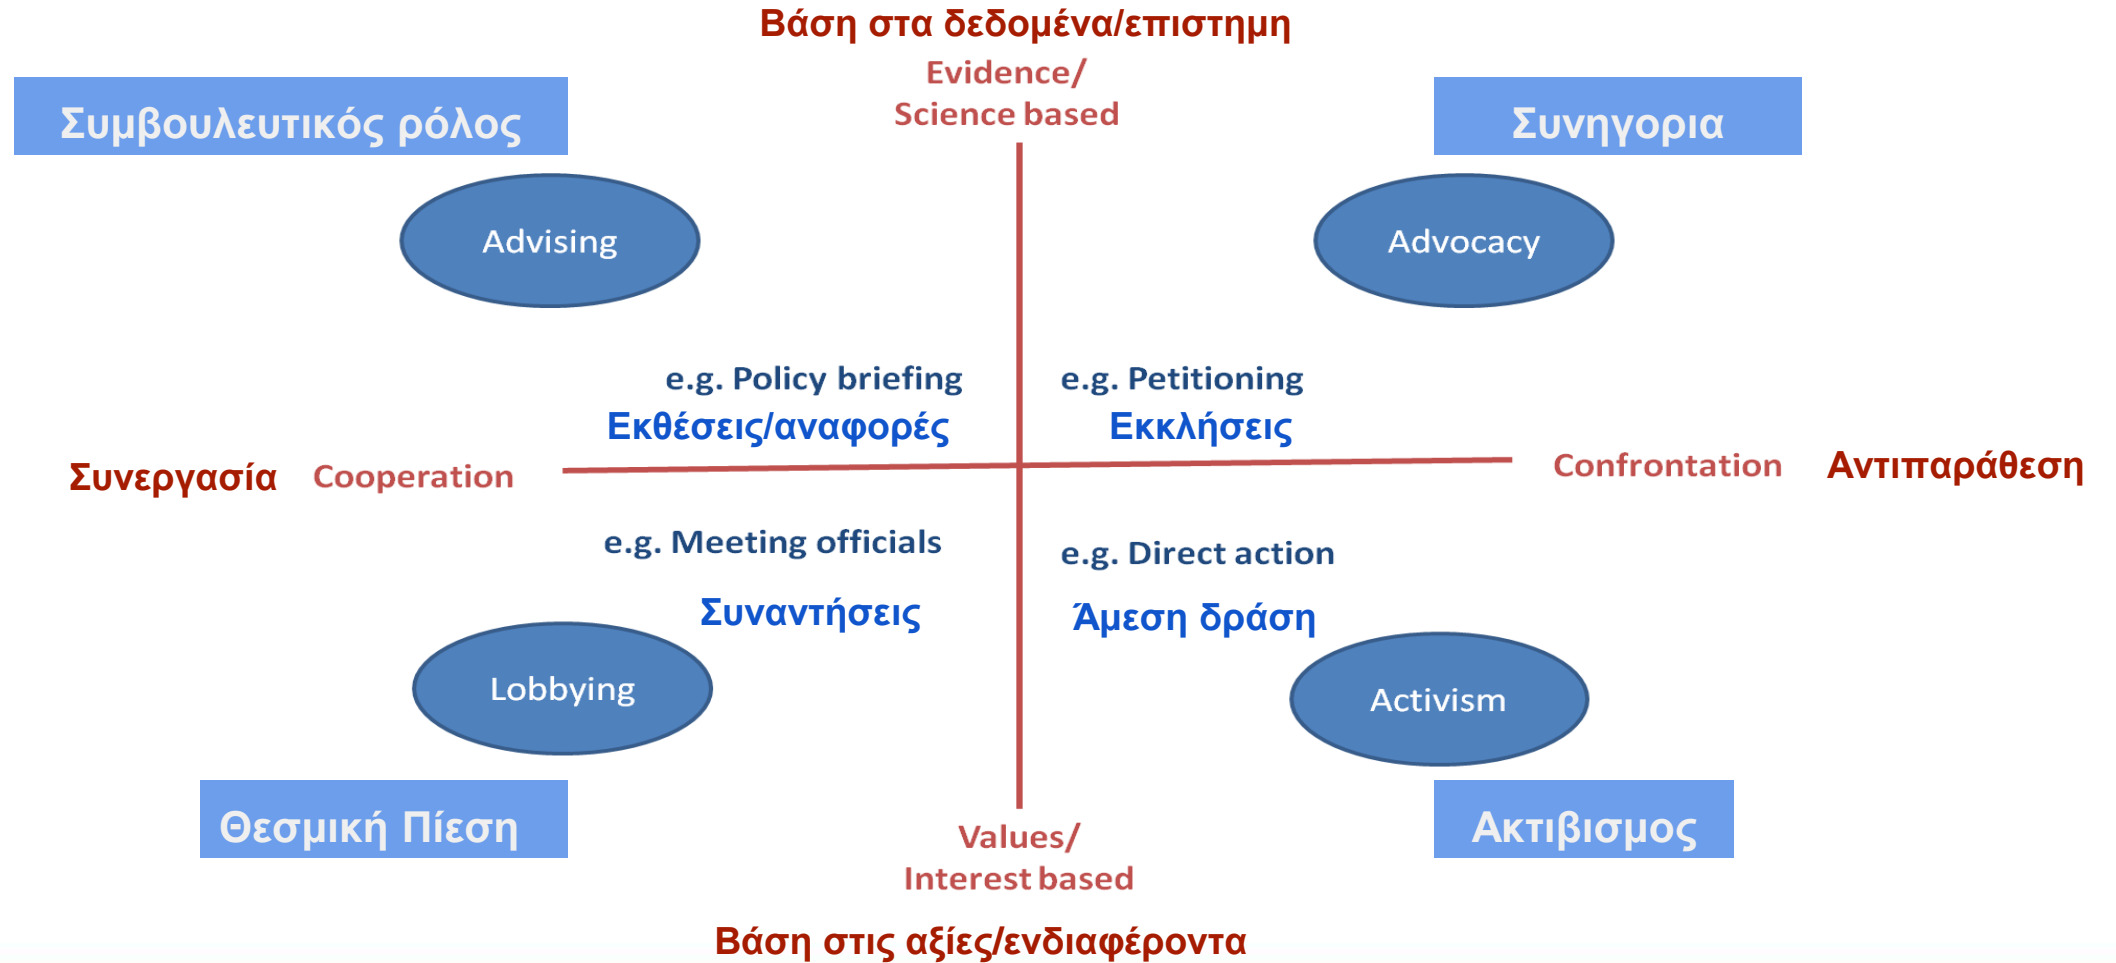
Βάση στα δεδομένα/επιστημη

Evidence/
Science based

Συμβουλευτικός ρόλος

Συνηγορια

Advising

Advocacy

e.g. Policy briefing
Εκθέσεις/αναφορές

e.g. Petitioning
Εκκλήσεις

Συνεργασία Cooperation

Confrontation Αντιπαράθεση

e.g. Meeting officials

Συναντήσεις

e.g. Direct action

Άμεση δράση

Lobbying

Activism

Θεσμική Πίεση

Ακτιβισμος

Values/
Interest based

Βάση στις αξίες/ενδιαφέροντα